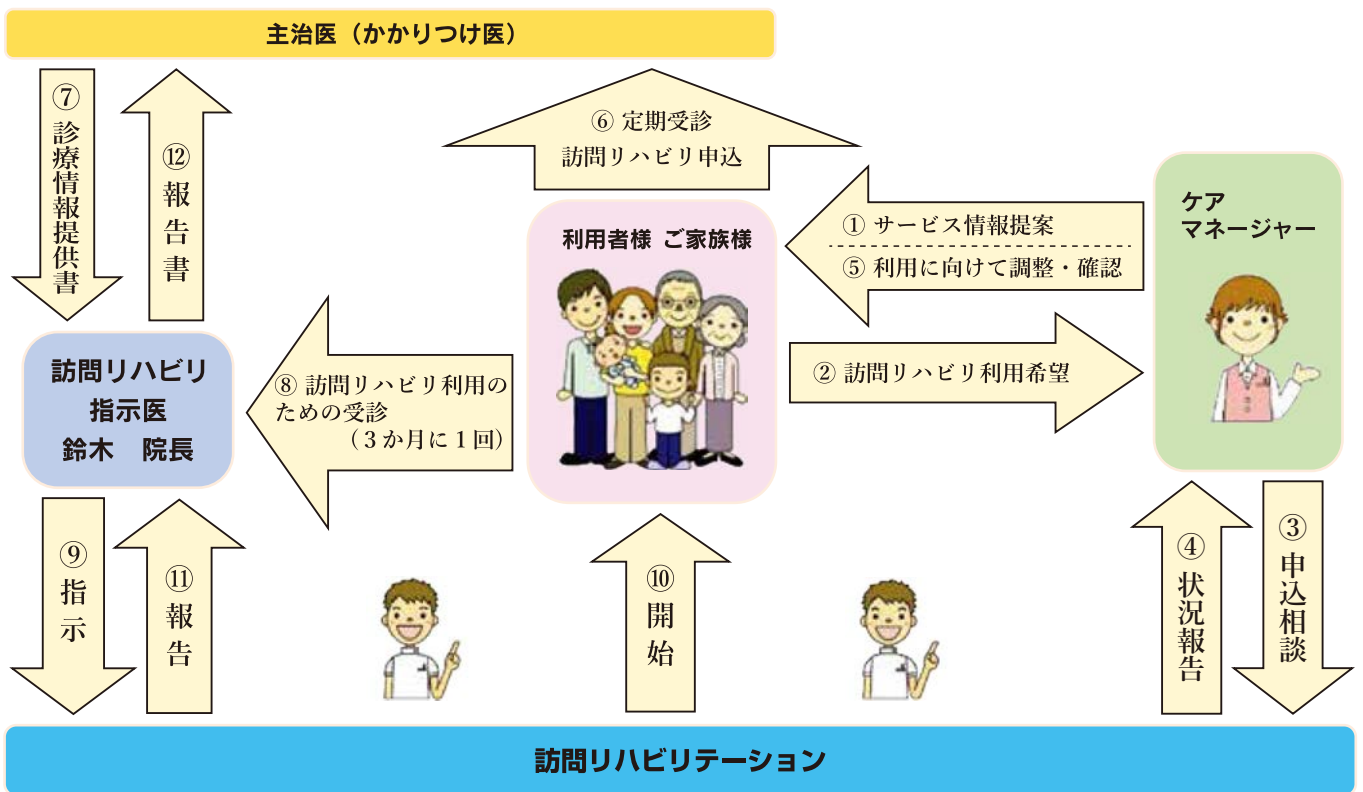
主治医（かかりつけ医）

⑦ 診療情報提供書

⑫ 報告書

⑥ 定期受診
訪問リハビリ申込

利用者様 ご家族様

① サービス情報提案
⑤ 利用に向けて調整・確認

ケア
マネージャー

② 訪問リハビリ利用希望

訪問リハビリ
指示医
鈴木 院長

⑧ 訪問リハビリ利用のための受診
（３か月に１回）

⑨ 指示

⑪ 報告

⑩ 開始

④ 状況報告

③ 申込相談

訪問リハビリテーション